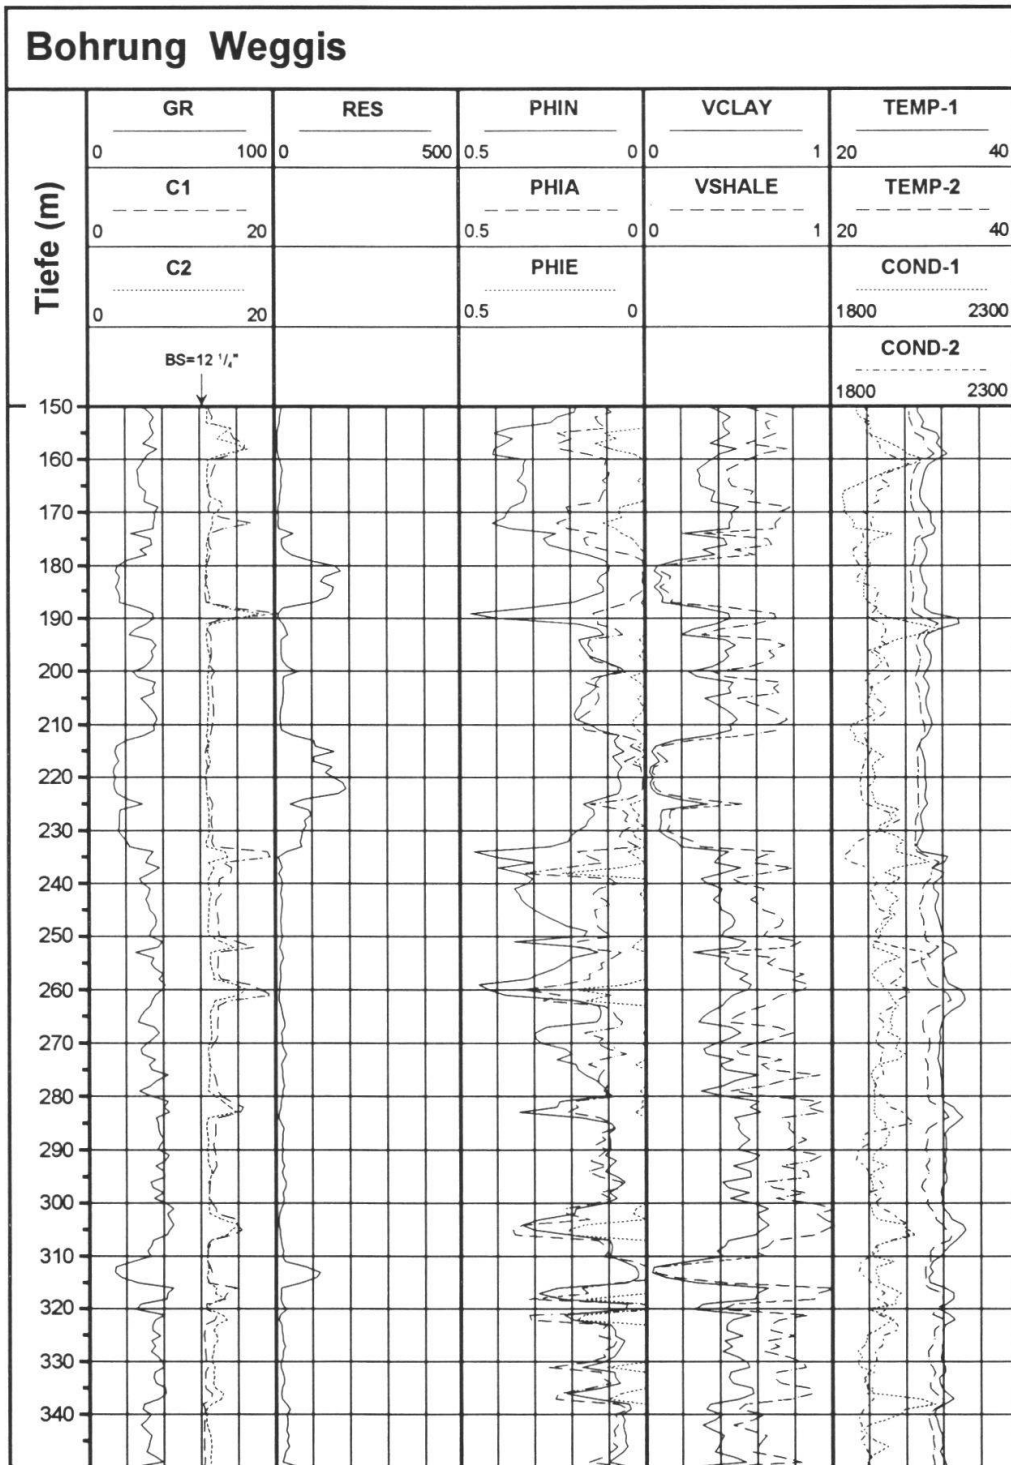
Bohrung Weggis

Tiefe (m)

| GR | RES | PHIN | VCLAY | TEMP-1 |
|---|---|---|---|---|
| 0 100 | 0 500 | 0.5 0 | 0 1 | 20 40 |
| C1 | | PHIA | VSHALE | TEMP-2 |
| 0 20 | | 0.5 0 | 0 1 | 20 40 |
| C2 | | PHIE | | COND-1 |
| 0 20 | | 0.5 0 | | 1800 2300 |
| BS=12 $^1/_4$" | | | | COND-2 |
| | | | | 1800 2300 |

150
160
170
180
190
200
210
220
230
240
250
260
270
280
290
300
310
320
330
340